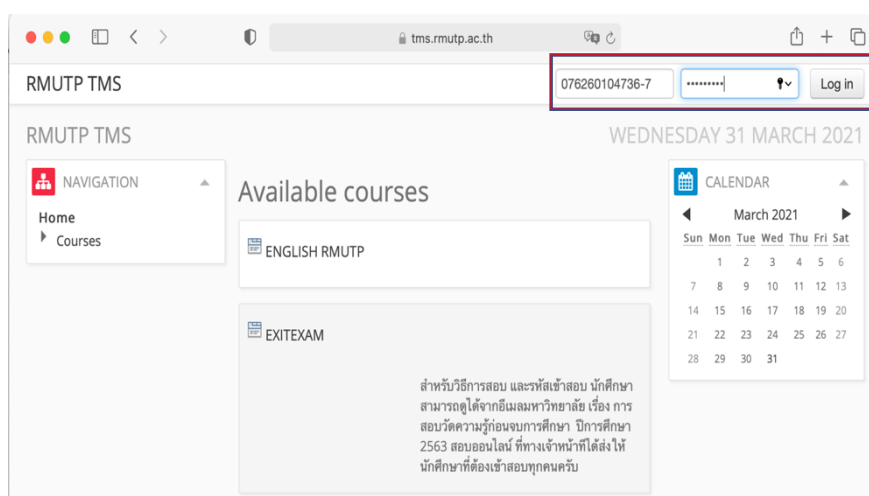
tms.rmutp.ac.th

RMUTP TMS

076260104736-7

••••••••

Log in

RMUTP TMS

WEDNESDAY 31 MARCH 2021

NAVIGATION

Home

Courses

Available courses

ENGLISH RMUTP

EXITEXAM

สำหรับวิธีการสอบ และรหัสเข้าสอบ นักศึกษาสามารถดูได้จากอีเมลมหาวิทยาลัย เรื่อง การสอบวัดความรู้ก่อนจบการศึกษา ปีการศึกษา 2563 สอบออนไลน์ ที่ทางเจ้าหน้าที่ได้ส่งให้นักศึกษาที่ต้องเข้าสอบทุกคนครับ

CALENDAR

March 2021

| Sun | Mon | Tue | Wed | Thu | Fri | Sat |
|---|---|---|---|---|---|---|
| | 1 | 2 | 3 | 4 | 5 | 6 |
| 7 | 8 | 9 | 10 | 11 | 12 | 13 |
| 14 | 15 | 16 | 17 | 18 | 19 | 20 |
| 21 | 22 | 23 | 24 | 25 | 26 | 27 |
| 28 | 29 | 30 | 31 | | | |